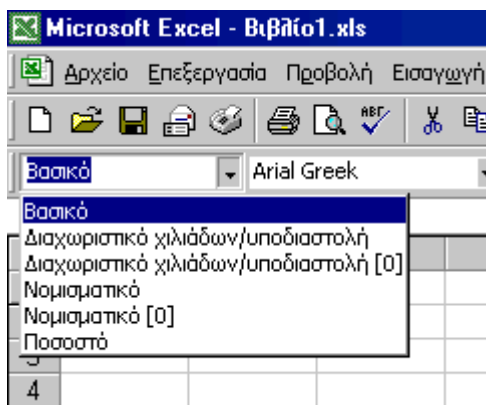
Microsoft Excel - Βιβλίο1.xls

Αρχείο Επεξεργασία Προβολή Εισαγωγή

ABC

Βασικό

Arial Greek

Βασικό
Διαχωριστικό χιλιάδων/υποδιαστολή
Διαχωριστικό χιλιάδων/υποδιαστολή [0]
Νομισματικό
Νομισματικό [0]
Ποσοστό

4